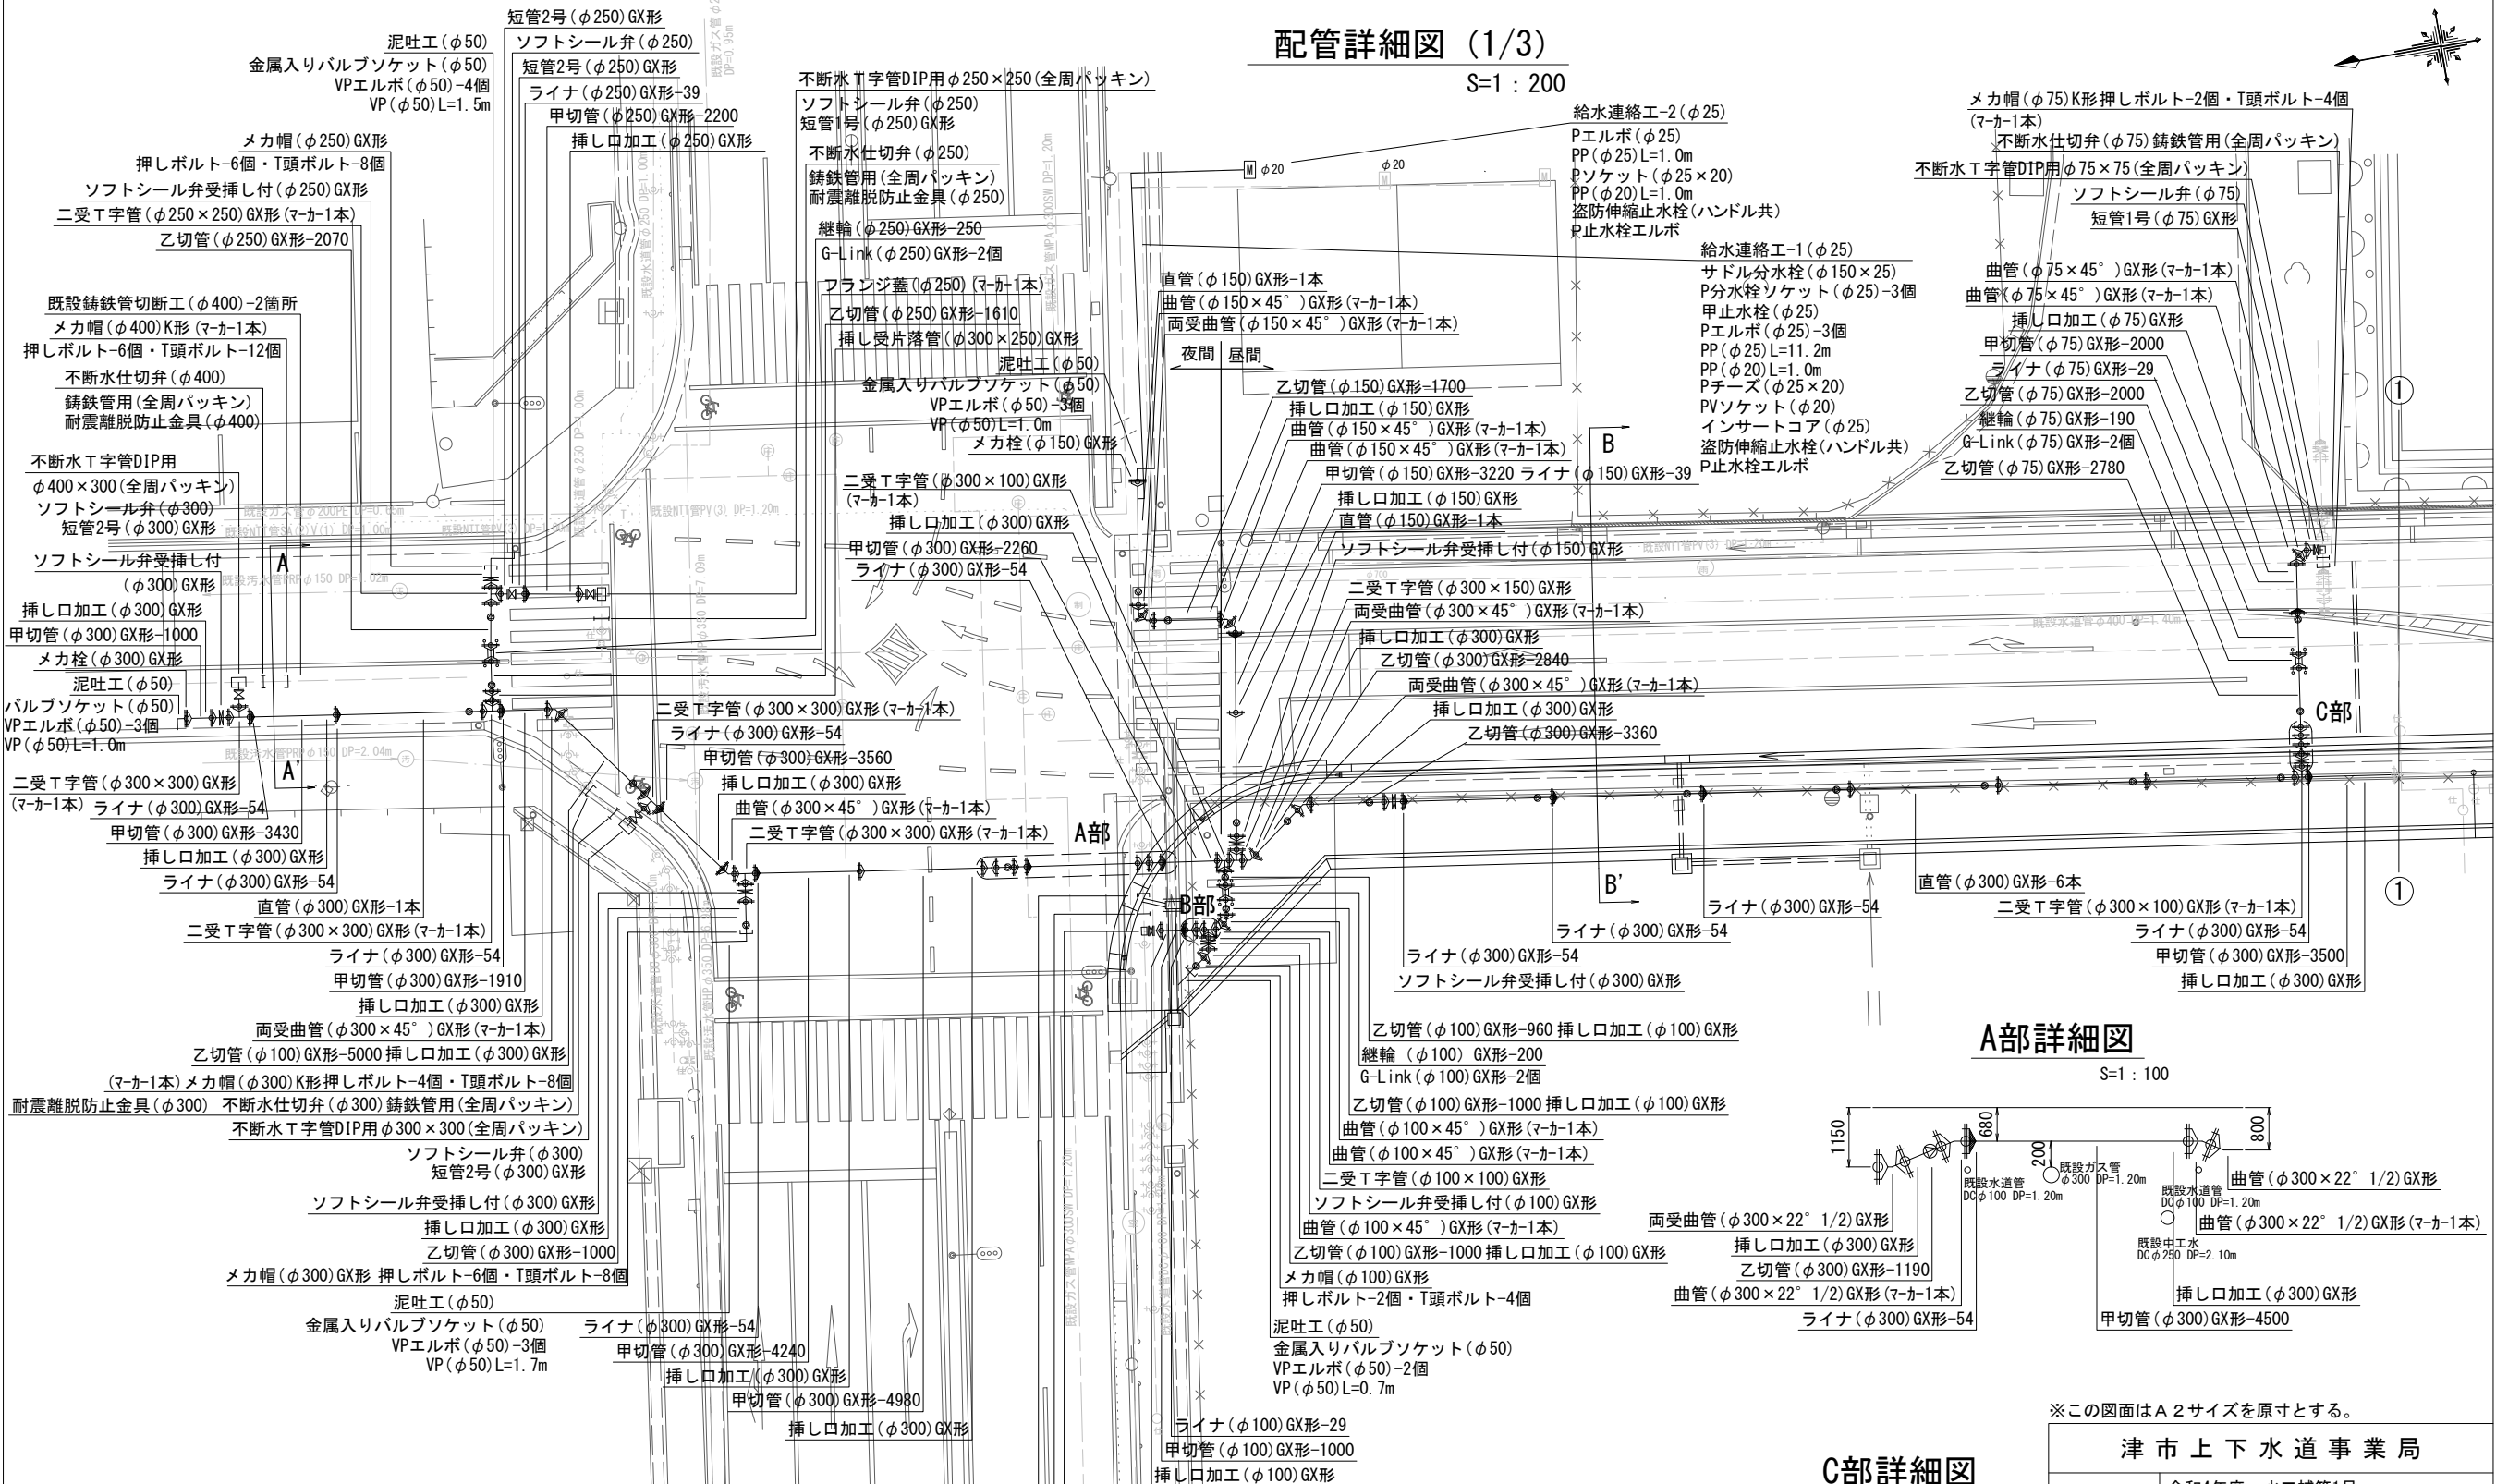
配管詳細図 (1/3)
S=1：200

短管2号(φ250)GX形
泥吐工(φ50)
ソフトシール弁(φ250)
金属入りバルブソケット(φ50)
短管2号(φ250)GX形
VPエルボ(φ50)-4個
ライナ(φ250)GX形-39
VP(φ50)L=1.5m
甲切管(φ250)GX形-2200
挿し口加工(φ250)GX形
メカ帽(φ250)GX形
押しボルト-6個・T頭ボルト-8個
ソフトシール弁受挿し付(φ250)GX形
二受T字管(φ250×250)GX形(マーカー1本)
乙切管(φ250)GX形-2070
既設鋳鉄管切断工(φ400)-2箇所
メカ帽(φ400)K形(マーカー1本)
押しボルト-6個・T頭ボルト-12個
不断水仕切弁(φ400)
鋳鉄管用(全周パッキン)
耐震離脱防止金具(φ400)
不断水T字管DIP用
φ400×300(全周パッキン)
ソフトシール弁(φ300)
短管2号(φ300)GX形
ソフトシール弁受挿し付
(φ300)GX形
挿し口加工(φ300)GX形
甲切管(φ300)GX形-1000
メカ栓(φ300)GX形
泥吐工(φ50)
バルブソケット(φ50)
VPエルボ(φ50)-3個
VP(φ50)L=1.0m
二受T字管(φ300×300)GX形
(マーカー1本)
ライナ(φ300)GX形-54
甲切管(φ300)GX形-3430
挿し口加工(φ300)GX形
ライナ(φ300)GX形-54
直管(φ300)GX形-1本
二受T字管(φ300×300)GX形(マーカー1本)
ライナ(φ300)GX形-54
甲切管(φ300)GX形-1910
挿し口加工(φ300)GX形
両受曲管(φ300×45°)GX形(マーカー1本)
乙切管(φ100)GX形-5000 挿し口加工(φ300)GX形
(マーカー1本)メカ帽(φ300)K形押しボルト-4個・T頭ボルト-8個
耐震離脱防止金具(φ300) 不断水仕切弁(φ300)鋳鉄管用(全周パッキン)
不断水T字管DIP用φ300×300(全周パッキン)
ソフトシール弁(φ300)
短管2号(φ300)GX形
ソフトシール弁受挿し付(φ300)GX形
挿し口加工(φ300)GX形
乙切管(φ300)GX形-1000
メカ帽(φ300)GX形 押しボルト-6個・T頭ボルト-8個
泥吐工(φ50)
金属入りバルブソケット(φ50)
VPエルボ(φ50)-3個
VP(φ50)L=1.7m
ライナ(φ300)GX形-54
甲切管(φ300)GX形-4240
挿し口加工(φ300)GX形
甲切管(φ300)GX形-4980
挿し口加工(φ300)GX形

不断水T字管DIP用φ250×250(全周パッキン)
ソフトシール弁(φ250)
短管1号(φ250)GX形
不断水仕切弁(φ250)
鋳鉄管用(全周パッキン)
耐震離脱防止金具(φ250)
継輪(φ250)GX形-250
G-Link(φ250)GX形-2個
フランジ蓋(φ250)(マーカー1本)
乙切管(φ250)GX形-1610
挿し受片落管(φ300×250)GX形
泥吐工(φ50)
金属入りバルブソケット(φ50)
VPエルボ(φ50)-3個
VP(φ50)L=1.0m
メカ栓(φ150)GX形
二受T字管(φ300×100)GX形
(マーカー1本)
挿し口加工(φ300)GX形
甲切管(φ300)GX形-2260
ライナ(φ300)GX形-54
二受T字管(φ300×300)GX形(マーカー1本)
ライナ(φ300)GX形-54
甲切管(φ300)GX形-3560
挿し口加工(φ300)GX形
曲管(φ300×45°)GX形(マーカー1本)
二受T字管(φ300×300)GX形(マーカー1本)
A部
B部
A
A'

直管(φ150)GX形-1本
曲管(φ150×45°)GX形(マーカー1本)
両受曲管(φ150×45°)GX形(マーカー1本)
夜間 昼間
乙切管(φ150)GX形-1700
挿し口加工(φ150)GX形
曲管(φ150×45°)GX形(マーカー1本)
曲管(φ150×45°)GX形(マーカー1本)
甲切管(φ150)GX形-3220 ライナ(φ150)GX形-39
挿し口加工(φ150)GX形
直管(φ150)GX形-1本
ソフトシール弁受挿し付(φ150)GX形
二受T字管(φ300×150)GX形
両受曲管(φ300×45°)GX形(マーカー1本)
挿し口加工(φ300)GX形
乙切管(φ300)GX形-2840
両受曲管(φ300×45°)GX形(マーカー1本)
挿し口加工(φ300)GX形
乙切管(φ300)GX形-3360
B
B'
M φ20
φ20

給水連絡工-2(φ25)
Pエルボ(φ25)
PP(φ25)L=1.0m
Pソケット(φ25×20)
PP(φ20)L=1.0m
盗防伸縮止水栓(ハンドル共)
P止水栓エルボ
給水連絡工-1(φ25)
サドル分水栓(φ150×25)
P分水栓ソケット(φ25)-3個
甲止水栓(φ25)
Pエルボ(φ25)-3個
PP(φ25)L=11.2m
PP(φ20)L=1.0m
Pチーズ(φ25×20)
PVソケット(φ20)
インサートコア(φ25)
盗防伸縮止水栓(ハンドル共)
P止水栓エルボ

メカ帽(φ75)K形押しボルト-2個・T頭ボルト-4個
(マーカー1本)
不断水仕切弁(φ75)鋳鉄管用(全周パッキン)
不断水T字管DIP用φ75×75(全周パッキン)
ソフトシール弁(φ75)
短管1号(φ75)GX形
曲管(φ75×45°)GX形(マーカー1本)
曲管(φ75×45°)GX形(マーカー1本)
挿し口加工(φ75)GX形
甲切管(φ75)GX形-2000
ライナ(φ75)GX形-29
乙切管(φ75)GX形-2000
継輪(φ75)GX形-190
G-Link(φ75)GX形-2個
乙切管(φ75)GX形-2780
①
C部
①
直管(φ300)GX形-6本
二受T字管(φ300×100)GX形(マーカー1本)
ライナ(φ300)GX形-54
甲切管(φ300)GX形-3500
挿し口加工(φ300)GX形
ライナ(φ300)GX形-54
ライナ(φ300)GX形-54
ソフトシール弁受挿し付(φ300)GX形

乙切管(φ100)GX形-960 挿し口加工(φ100)GX形
継輪 (φ100) GX形-200
G-Link(φ100)GX形-2個
乙切管(φ100)GX形-1000 挿し口加工(φ100)GX形
曲管(φ100×45°)GX形(マーカー1本)
曲管(φ100×45°)GX形(マーカー1本)
二受T字管(φ100×100)GX形
ソフトシール弁受挿し付(φ100)GX形
曲管(φ100×45°)GX形(マーカー1本)
乙切管(φ100)GX形-1000 挿し口加工(φ100)GX形
メカ帽(φ100)GX形
押しボルト-2個・T頭ボルト-4個
泥吐工(φ50)
金属入りバルブソケット(φ50)
VPエルボ(φ50)-2個
VP(φ50)L=0.7m
ライナ(φ100)GX形-29
甲切管(φ100)GX形-1000
挿し口加工(φ100)GX形

A部詳細図
S=1：100
1150
680
200
800
既設水道管 DCφ100 DP=1.20m
既設ガス管 φ300 DP=1.20m
既設水道管 DCφ100 DP=1.20m
既設中工水 DCφ250 DP=2.10m
曲管(φ300×22° 1/2)GX形
曲管(φ300×22° 1/2)GX形(マーカー1本)
両受曲管(φ300×22° 1/2)GX形
挿し口加工(φ300)GX形
乙切管(φ300)GX形-1190
曲管(φ300×22° 1/2)GX形(マーカー1本)
ライナ(φ300)GX形-54
挿し口加工(φ300)GX形
甲切管(φ300)GX形-4500

C部詳細図
※この図面はA2サイズを原寸とする。
津市上下水道事業局
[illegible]